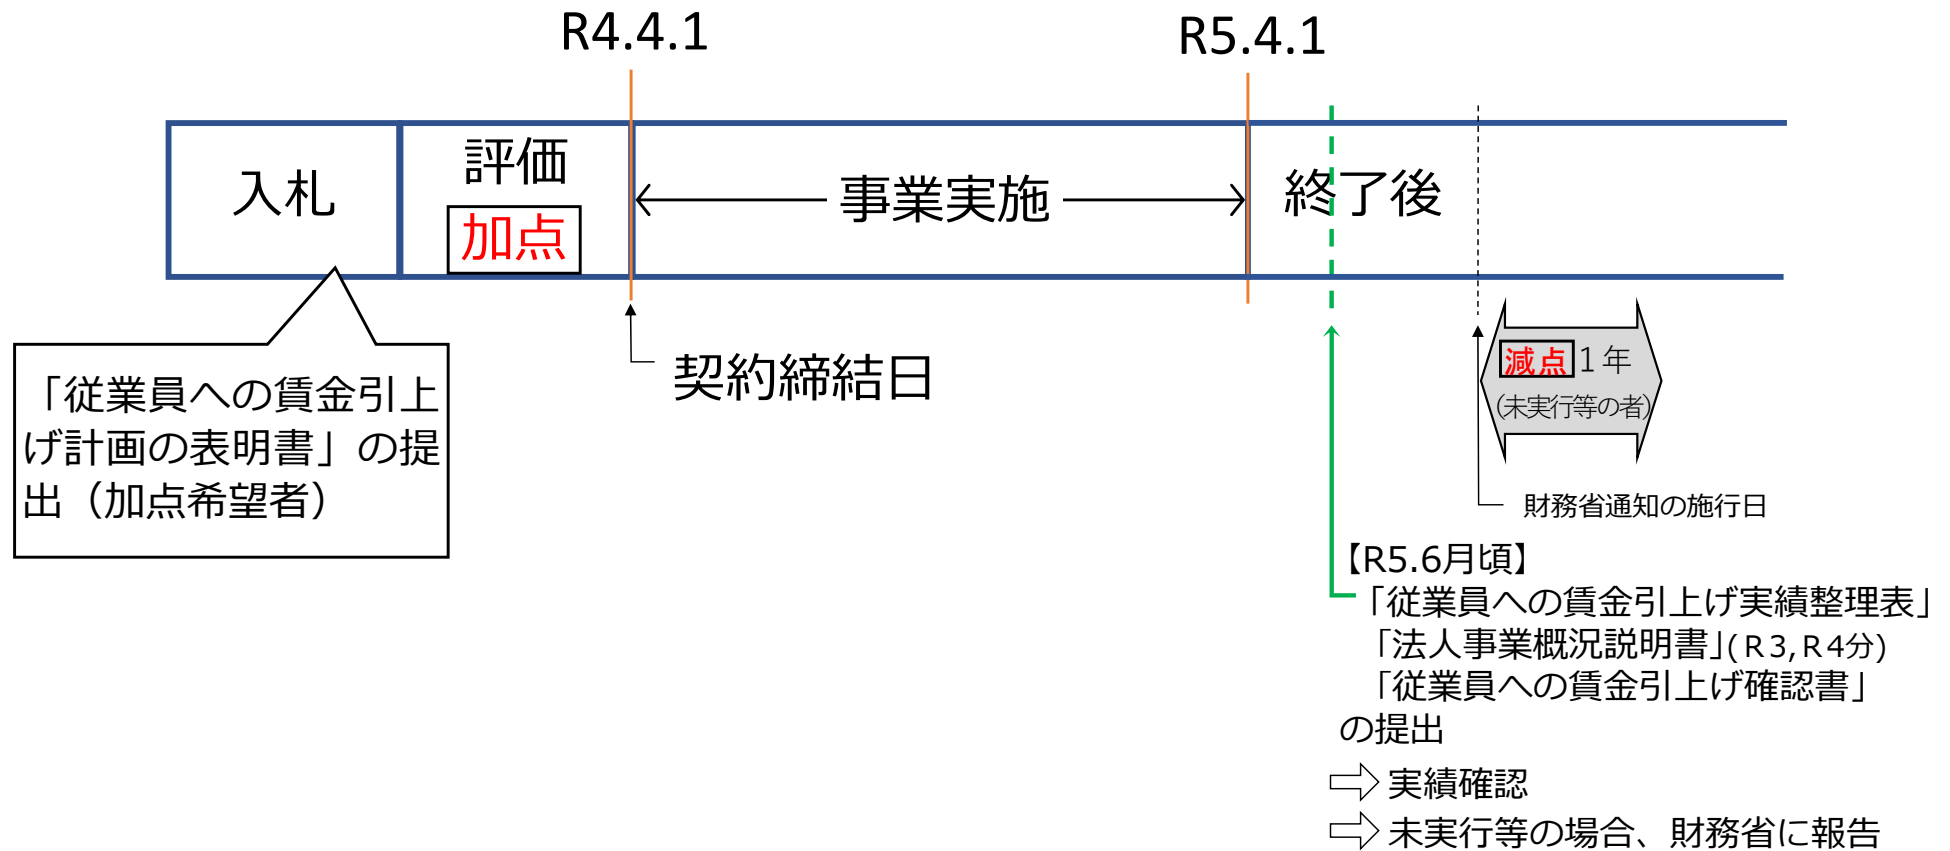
R4.4.1

R5.4.1

入札

評価

加点

事業実施

終了後

「従業員への賃金引上げ計画の表明書」の提出（加点希望者）

契約締結日

減点 1年

(未実行等の者)

財務省通知の施行日

【R5.6月頃】
「従業員への賃金引上げ実績整理表」
「法人事業概況説明書」(R3,R4分)
「従業員への賃金引上げ確認書」
の提出

実績確認

未実行等の場合、財務省に報告